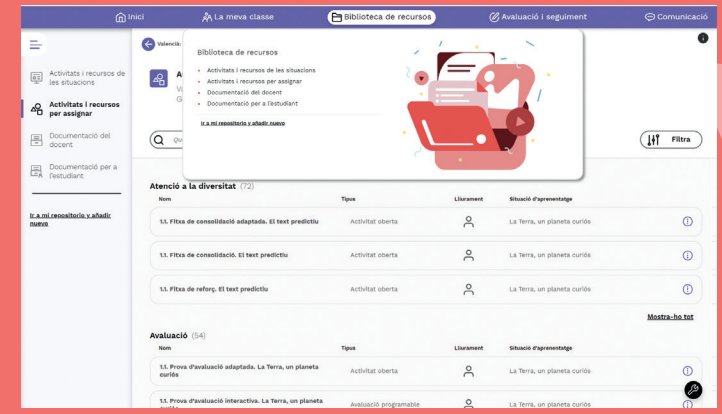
Inici La meva classe Biblioteca de recursos Avaluació i seguiment Comunicació

Activitats i recursos de les situacions

Activitats i recursos per assignar

Documentació del docent

Documentació per a l'estudiant

Ir a mi repositorio y añadir nuevo

Valencià

A

Vi

G

Q

Biblioteca de recursos

Activitats i recursos de les situacions

Activitats i recursos per assignar

Documentació del docent

Documentació per a l'estudiant

Ir a mi repositorio y añadir nuevo

Filtra

Atenció a la diversitat (72)

| Nom | Tipus | Lliurament | Situació d'aprenentatge |
|---|---|---|---|
| 1.1. Fitxa de consolidació adaptada. El text predictiu | Activitat oberta | | La Terra, un planeta curiós |
| 1.1. Fitxa de consolidació. El text predictiu | Activitat oberta | | La Terra, un planeta curiós |
| 1.1. Fitxa de reforç. El text predictiu | Activitat oberta | | La Terra, un planeta curiós |

Mostra-ho tot

Avaluació (54)

| Nom | Tipus | Lliurament | Situació d'aprenentatge |
|---|---|---|---|
| 1.1. Prova d'avaluació adaptada. La Terra, un planeta curiós | Activitat oberta | | La Terra, un planeta curiós |
| 1.1. Prova d'avaluació interactiva. La Terra, un planeta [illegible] | Avaluació programable | | La Terra, un planeta curiós |